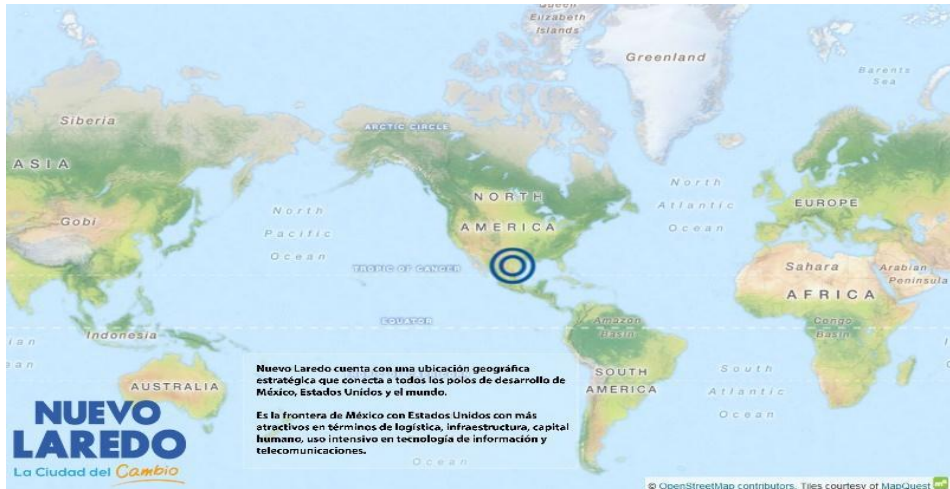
Queen Elizabeth Islands

Greenland

Barents Sea

Siberia

ARCTIC CIRCLE

ASIA

NORTH AMERICA

North Atlantic Ocean

EUROPE

Gobi

North Pacific Ocean

TROPIC OF CANCER

Sahara

Arabian Peninsula

AFRICA

EQUATOR

Amazon Basin

Congo Basin

Indonesia

ian

ean

SOUTH AMERICA

South Atlantic Ocean

AUSTRALIA

Ocean

Nuevo Laredo cuenta con una ubicación geográfica estratégica que conecta a todos los polos de desarrollo de México, Estados Unidos y el mundo.

Es la frontera de México con Estados Unidos con más atractivos en términos de logística, infraestructura, capital humano, uso intensivo en tecnología de información y telecomunicaciones.

NUEVO LAREDO
La Ciudad del Cambio

© OpenStreetMap contributors. Tiles courtesy of MapQuest